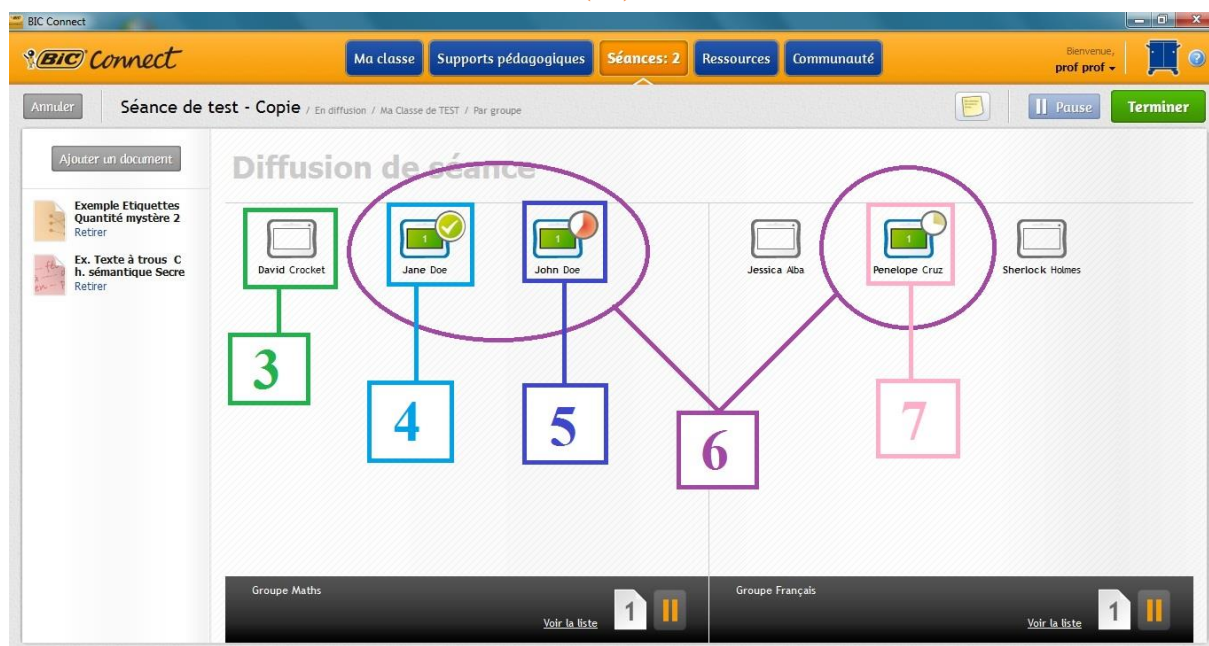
BIC Connect

BIC Connect

Ma classe
Supports pédagogiques
Séances: 2
Ressources
Communauté

Bienvenue,
prof prof

Annuler
Séance de test - Copie / En diffusion / Ma Classe de TEST / Par groupe

Pause
Terminer

Ajouter un document

Exemple Etiquettes Quantité mystère 2
Retirer

Ex. Texte à trous C h. sémantique Secre
Retirer

Diffusion de séance

David Crocket
1
Jane Doe
1
John Doe
Jessica Alba
1
Penelope Cruz
Sherlock Holmes

3
4
5
6
7

Groupe Maths
Voir la liste
1

Groupe Français
Voir la liste
1